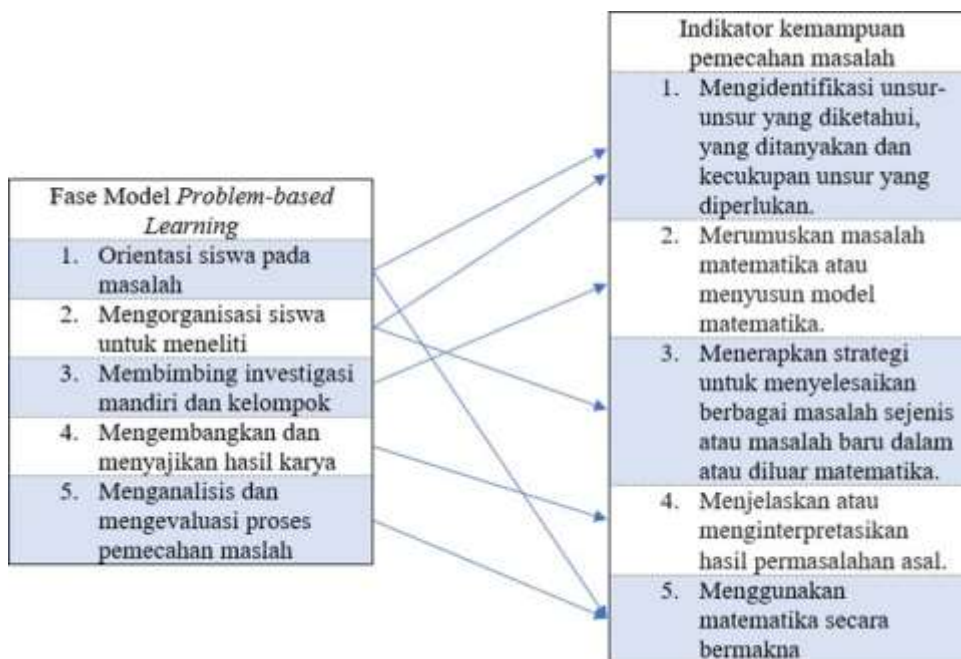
| Fase Model *Problem-based Learning* |
|---|
| 1. Orientasi siswa pada masalah |
| 2. Mengorganisasi siswa untuk meneliti |
| 3. Membimbing investigasi mandiri dan kelompok |
| 4. Mengembangkan dan menyajikan hasil karya |
| 5. Menganalisis dan mengevaluasi proses pemecahan maslah |

| Indikator kemampuan pemecahan masalah |
|---|
| 1. Mengidentifikasi unsur-unsur yang diketahui, yang ditanyakan dan kecukupan unsur yang diperlukan. |
| 2. Merumuskan masalah matematika atau menyusun model matematika. |
| 3. Menerapkan strategi untuk menyelesaikan berbagai masalah sejenis atau masalah baru dalam atau diluar matematika. |
| 4. Menjelaskan atau menginterpretasikan hasil permasalahan asal. |
| 5. Menggunakan matematika secara bermakna |